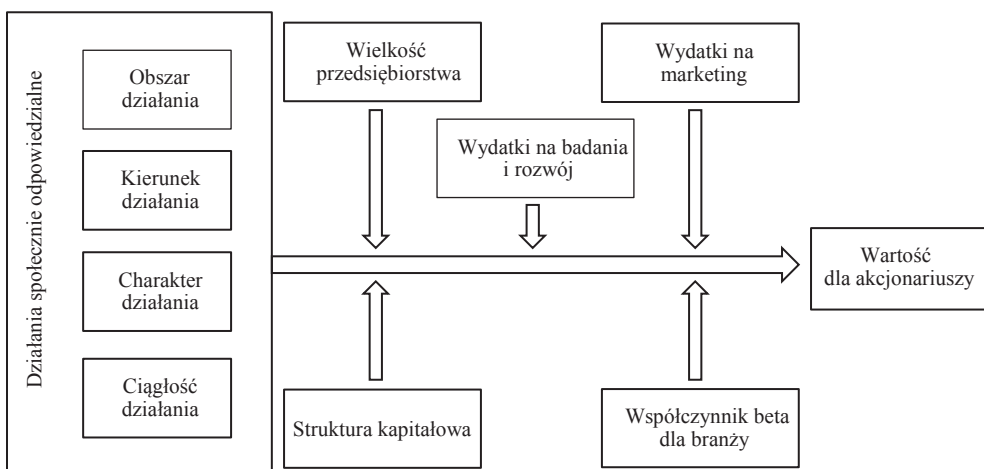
Działania społecznie odpowiedzialne

Obszar działania

Kierunek działania

Charakter działania

Ciągłość działania

Wielkość przedsiębiorstwa

Wydatki na badania i rozwój

Wydatki na marketing

Wartość dla akcjonariuszy

Struktura kapitałowa

Współczynnik beta dla branży